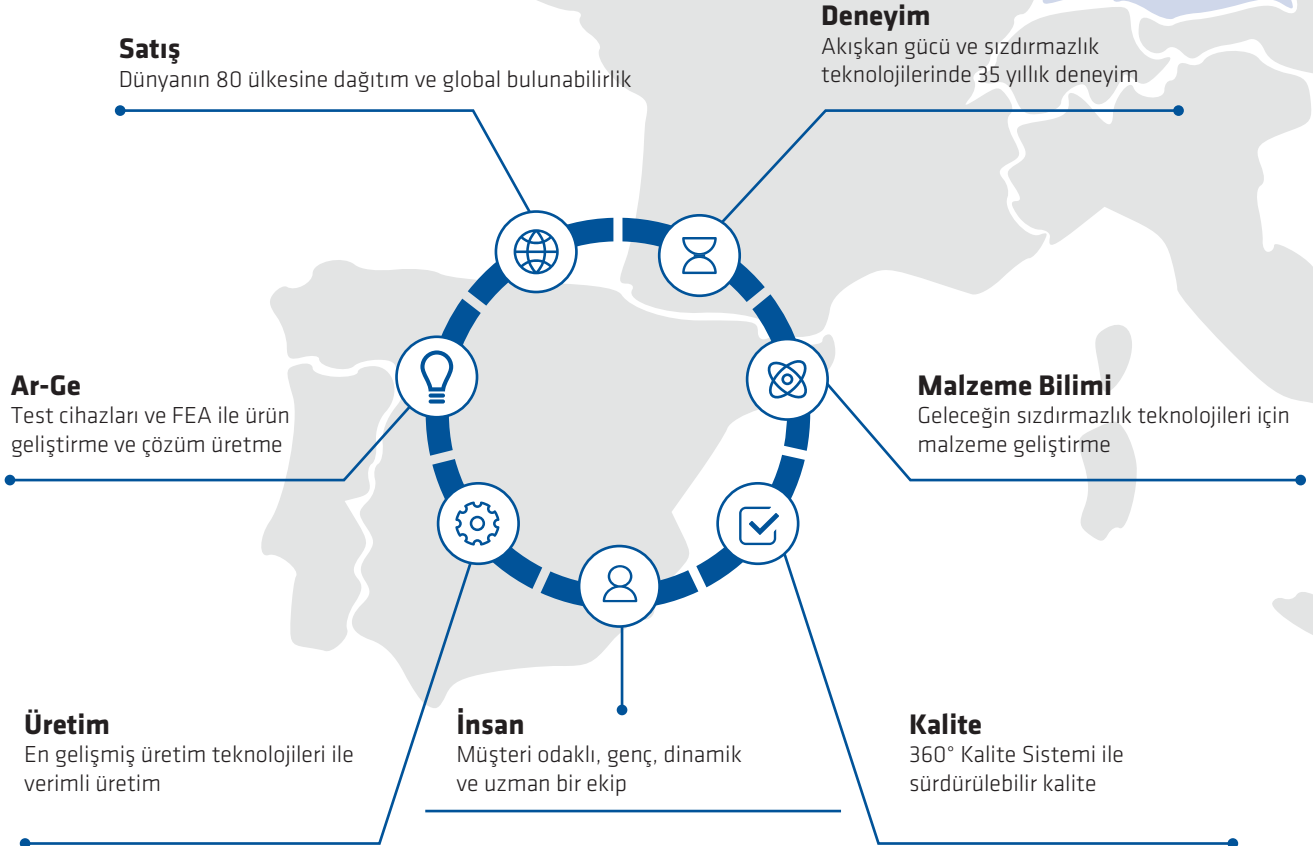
Satış
Dünyanın 80 ülkesine dağıtım ve global bulunabilirlik

Deneyim
Akışkan gücü ve sızdırmazlık teknolojilerinde 35 yıllık deneyim

Ar-Ge
Test cihazları ve FEA ile ürün geliştirme ve çözüm üretme

Malzeme Bilimi
Geleceğin sızdırmazlık teknolojileri için malzeme geliştirme

Üretim
En gelişmiş üretim teknolojileri ile verimli üretim

İnsan
Müşteri odaklı, genç, dinamik ve uzman bir ekip

Kalite
360° Kalite Sistemi ile sürdürülebilir kalite